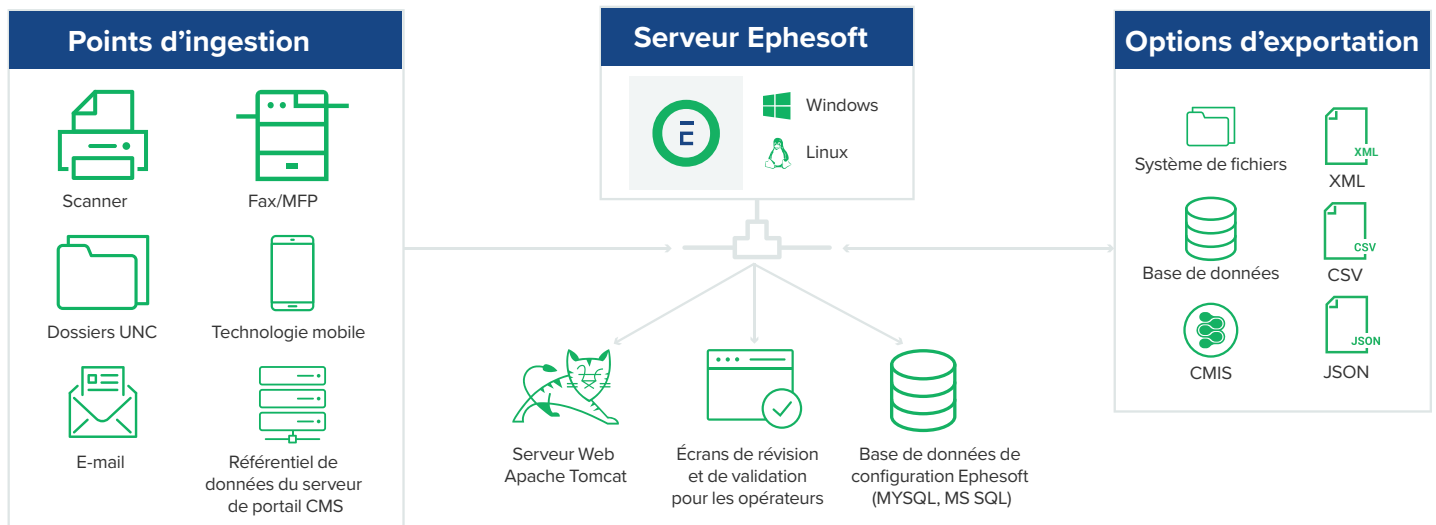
Points d’ingestion

Scanner

Fax/MFP

Dossiers UNC

Technologie mobile

E-mail

Référentiel de données du serveur de portail CMS

Serveur Ephesoft

E

Windows

Linux

Serveur Web Apache Tomcat

Écrans de révision et de validation pour les opérateurs

Base de données de configuration Ephesoft (MYSQL, MS SQL)

Options d’exportation

Système de fichiers

XML

XML

Base de données

CSV

CSV

CMIS

JSON

JSON